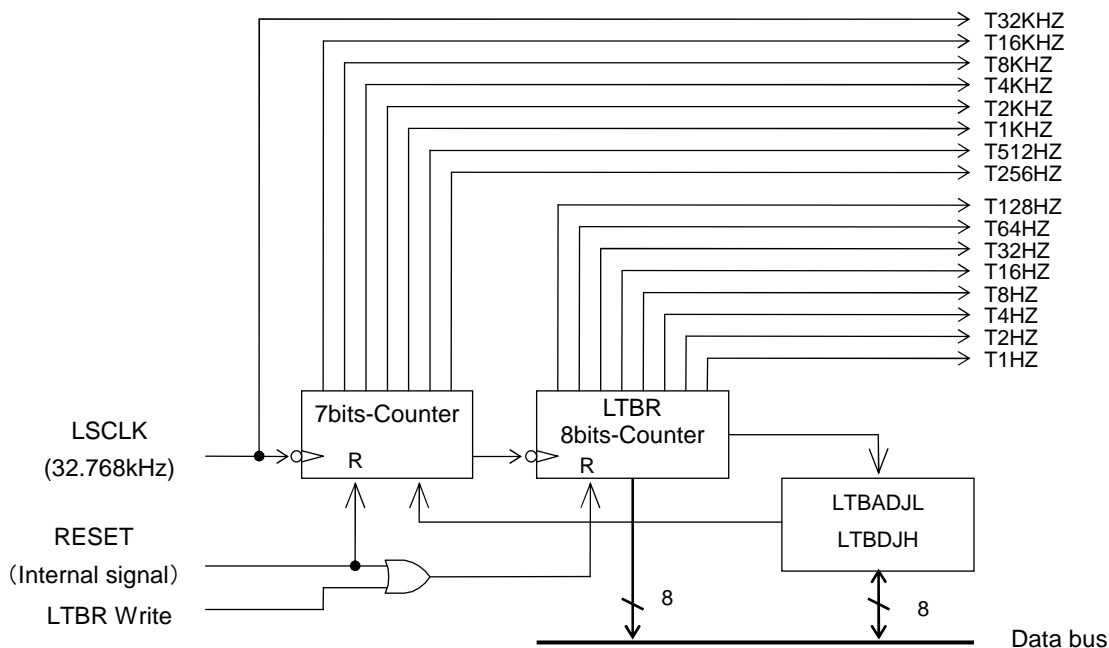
T32KHZ
T16KHZ
T8KHZ
T4KHZ
T2KHZ
T1KHZ
T512HZ
T256HZ
T128HZ
T64HZ
T32HZ
T16HZ
T8HZ
T4HZ
T2HZ
T1HZ

LSCLK
(32.768kHz)

7bits-Counter
R

LTBR
8bits-Counter
R

LTBADJL
LTBDJH

RESET
(Internal signal)
LTBR Write

8
8
Data bus